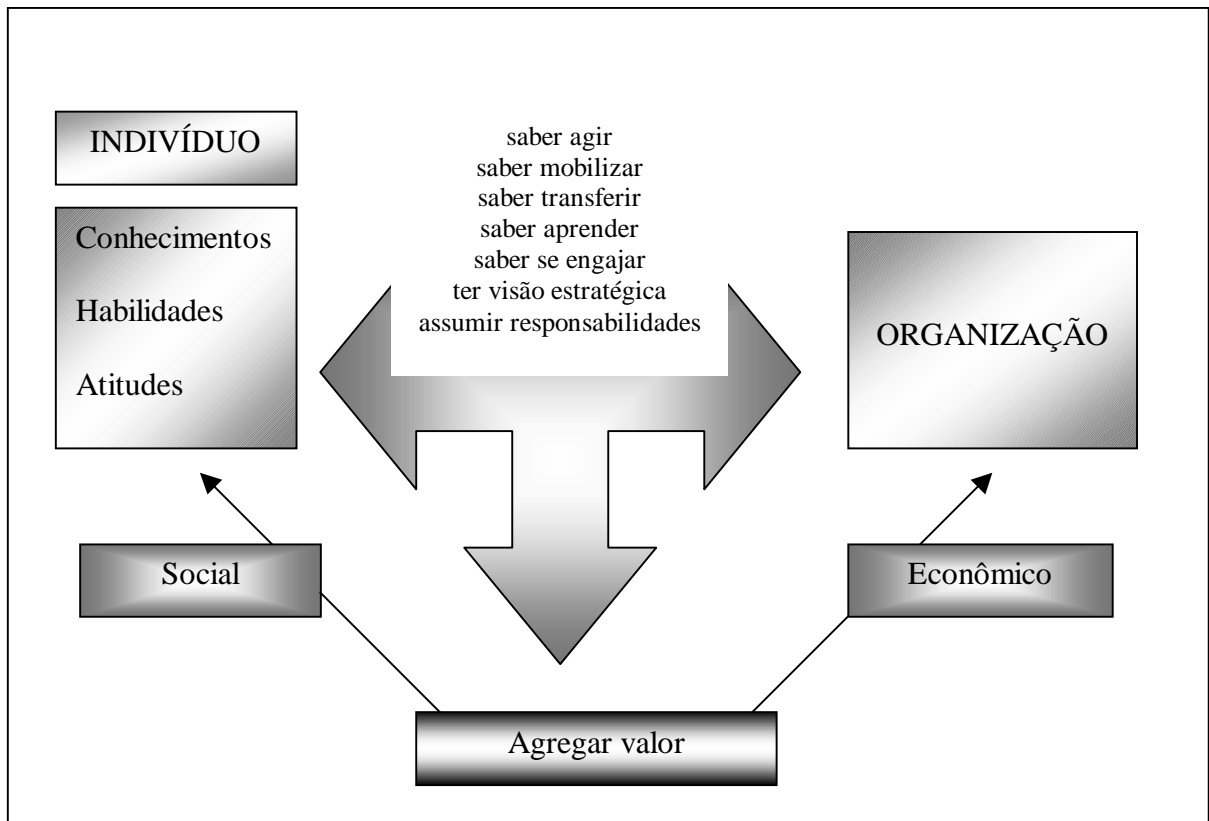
INDIVÍDUO

Conhecimentos

Habilidades

Atitudes

saber agir
saber mobilizar
saber transferir
saber aprender
saber se engajar
ter visão estratégica
assumir responsabilidades

ORGANIZAÇÃO

Social

Econômico

Agregar valor